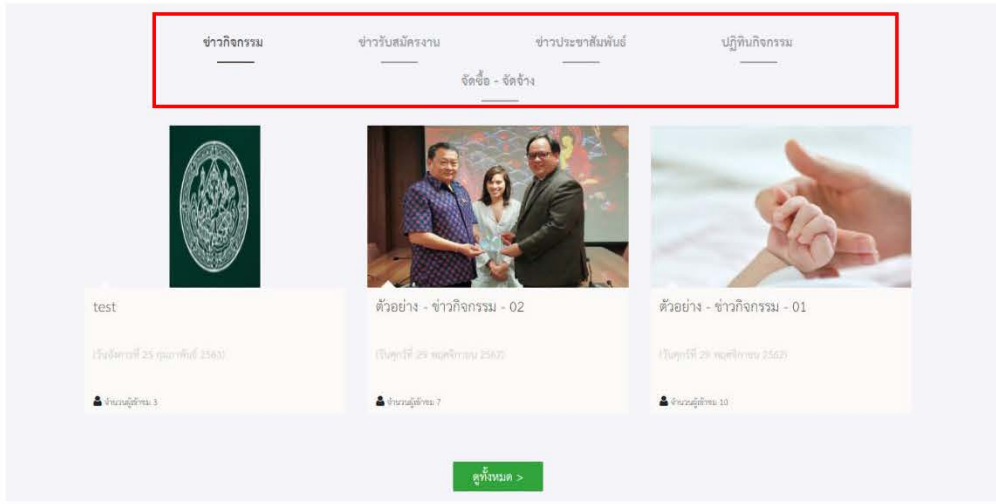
ข่าวกิจกรรม ข่าวรับสมัครงาน ข่าวประชาสัมพันธ์ ปฏิทินกิจกรรม

จัดซื้อ - จัดจ้าง

test

(วันอังคารที่ 25 กุมภาพันธ์ 2563)

จำนวนผู้เข้าชม 3

ตัวอย่าง - ข่าวกิจกรรม - 02

(วันศุกร์ที่ 29 พฤศจิกายน 2562)

จำนวนผู้เข้าชม 7

ตัวอย่าง - ข่าวกิจกรรม - 01

(วันศุกร์ที่ 29 พฤศจิกายน 2562)

จำนวนผู้เข้าชม 10

ดูทั้งหมด >